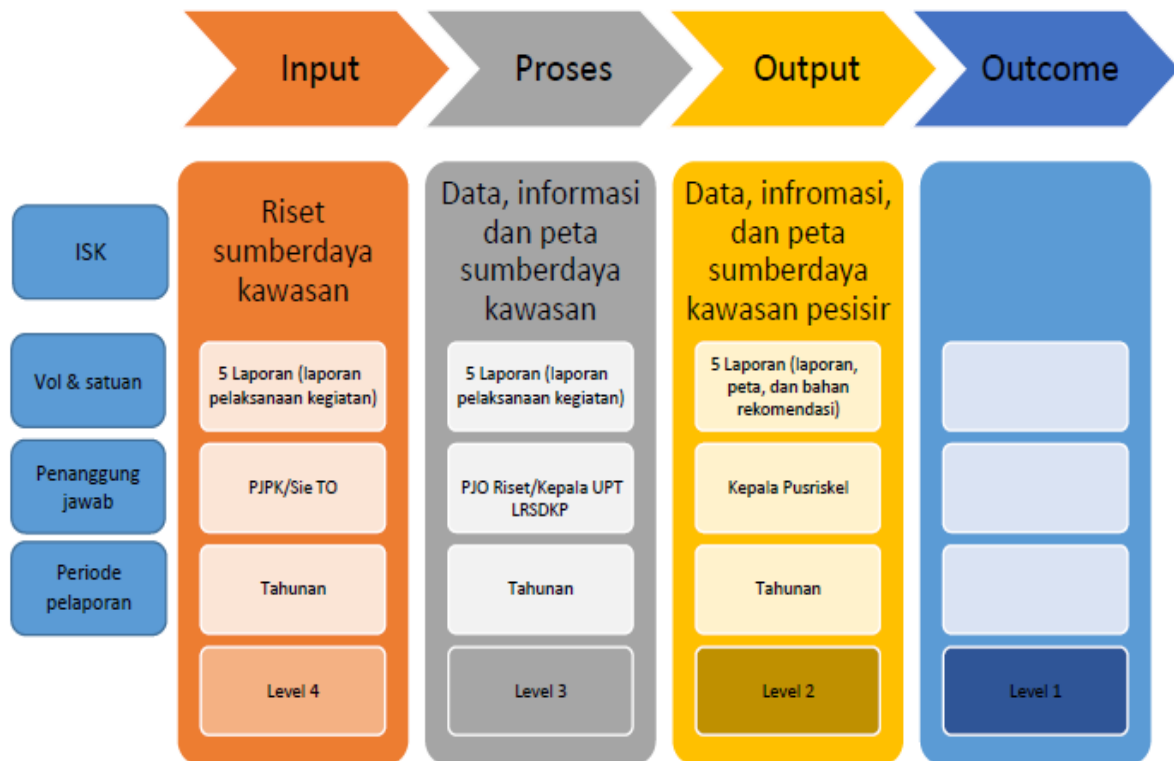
Input

Proses

Output

Outcome

ISK

Vol & satuan

Penanggung jawab

Periode pelaporan

Riset sumberdaya kawasan

5 Laporan (laporan pelaksanaan kegiatan)

PJPK/Sie TO

Tahunan

Level 4

Data, informasi dan peta sumberdaya kawasan

5 Laporan (laporan pelaksanaan kegiatan)

PJO Riset/Kepala UPT LRSDKP

Tahunan

Level 3

Data, infromasi, dan peta sumberdaya kawasan pesisir

5 Laporan (laporan, peta, dan bahan rekomendasi)

Kepala Pusriskel

Tahunan

Level 2

Level 1